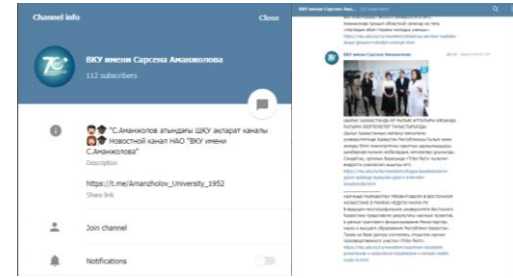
Channel info

Close

ВКУ имени Сарсена Аманжолова

112 subscribers

"С.Аманжолов атындағы ШҚУ ақпарат каналы
Новостной канал НАО "ВКУ имени С.Аманжолова"

Description

https://t.me/Amanzholov_University_1952

Share link

Join channel

Notifications

ВКУ имени Сарсена Амана...

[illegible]

ВКУ имени Сарсена Аманжолова

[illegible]